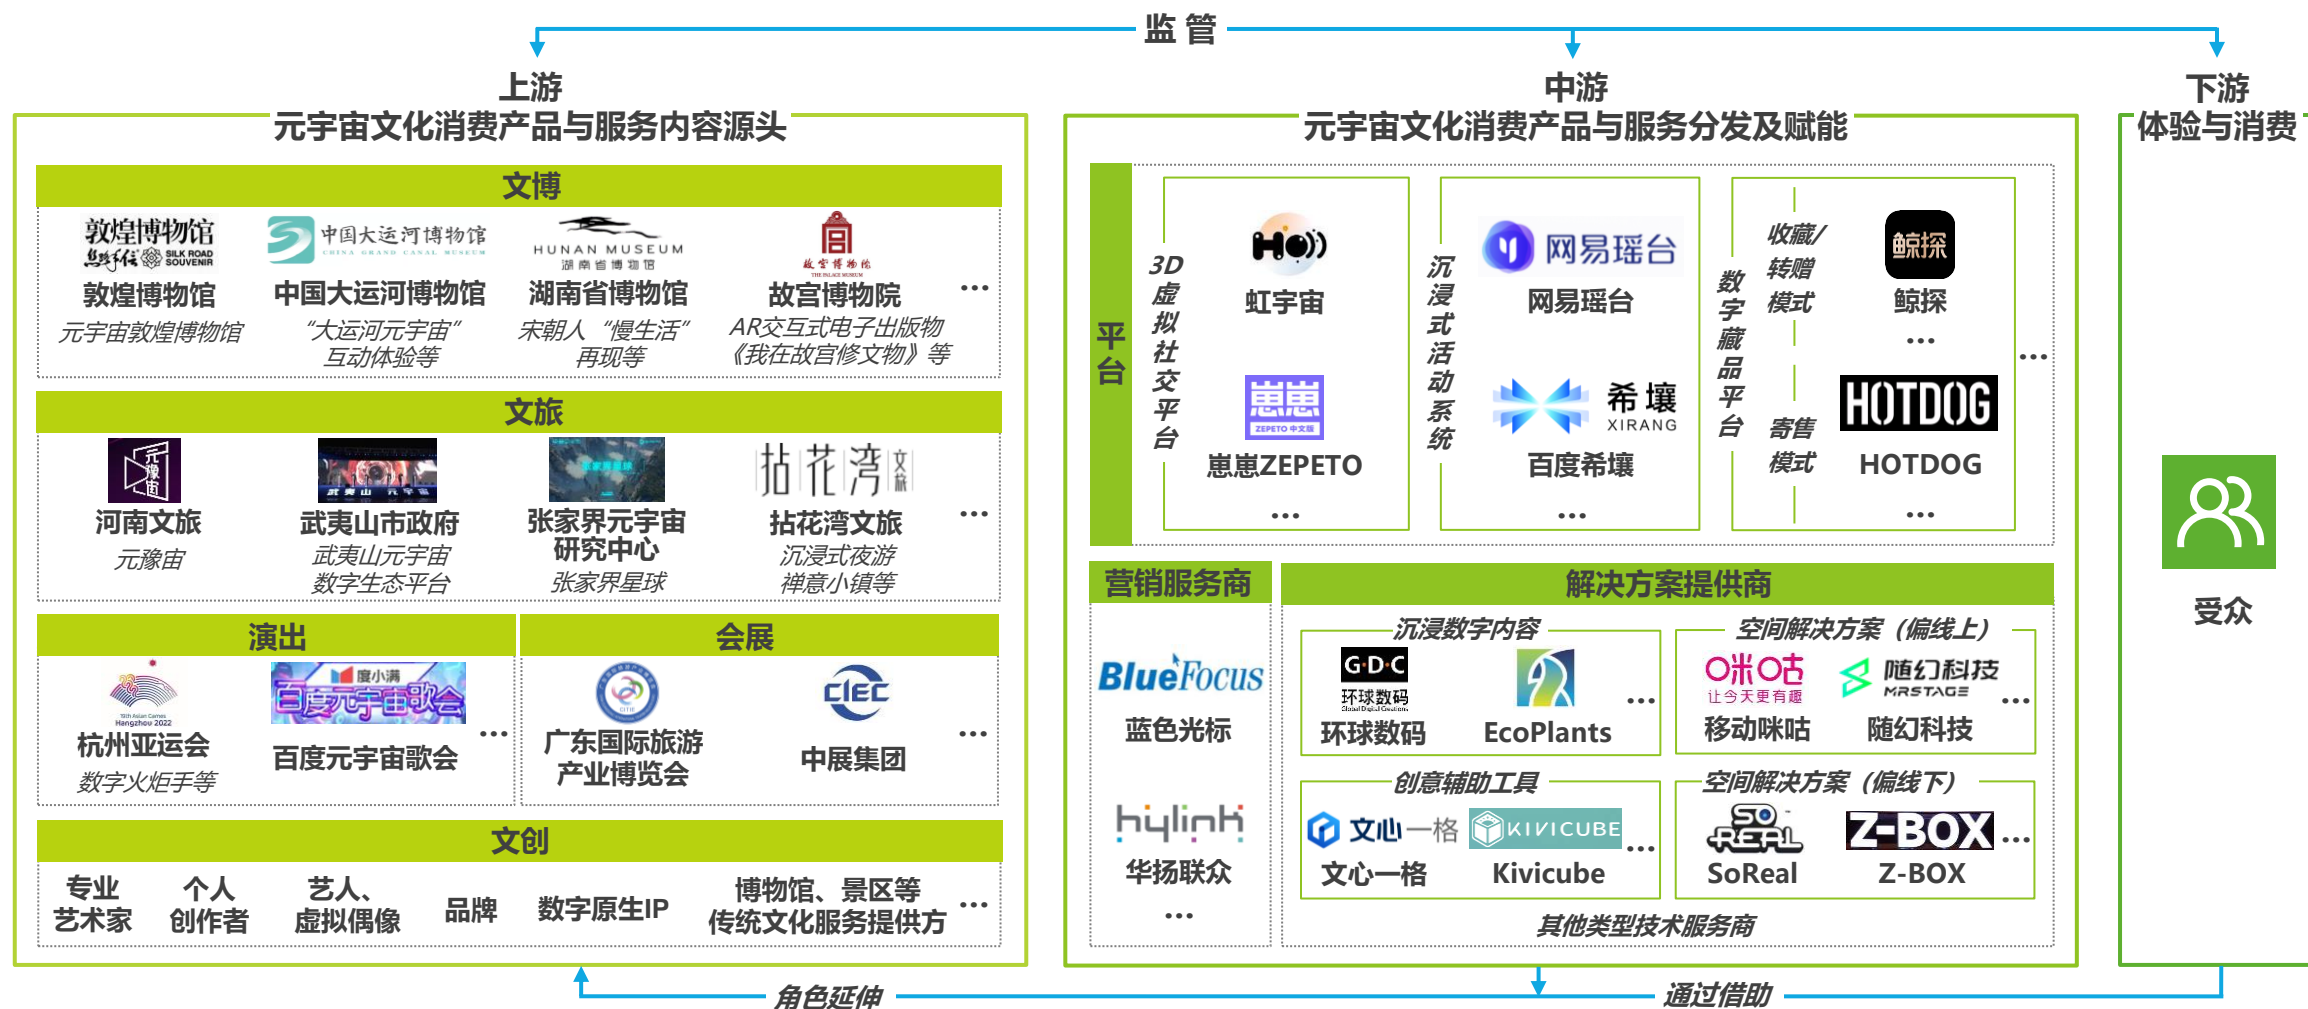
监 管

上游
元宇宙文化消费产品与服务内容源头

文博

敦煌博物馆 敦煌 SILK ROAD SOUVENIR
敦煌博物馆
元宇宙敦煌博物馆

中国大运河博物馆 CHINA GRAND CANAL MUSEUM
中国大运河博物馆
"大运河元宇宙"互动体验等

HUNAN MUSEUM 湖南省博物馆
湖南省博物馆
宋朝人 "慢生活"再现等

故宫博物院 THE PALACE MUSEUM
故宫博物院
AR交互式电子出版物《我在故宫修文物》等

…

文旅

元豫宙
河南文旅
元豫宙

武夷山市政府
武夷山元宇宙数字生态平台

张家界元宇宙研究中心
张家界星球

拈花湾文旅
拈花湾文旅
沉浸式夜游禅意小镇等

…

演出

19th Asian Games Hangzhou 2022
杭州亚运会
数字火炬手等

度小满 百度元宇宙歌会
百度元宇宙歌会

…

会展

CITIE
广东国际旅游产业博览会

CIEC
中展集团

…

文创

专业艺术家
个人创作者
艺人、虚拟偶像
品牌
数字原生IP
博物馆、景区等传统文化服务提供方
…

中游
元宇宙文化消费产品与服务分发及赋能

平台

3D虚拟社交平台
Ho))
虹宇宙
崽崽 ZEPETO 中文版
崽崽ZEPETO
…

沉浸式活动系统
网易瑶台
网易瑶台
希壤 XIRANG
百度希壤
…

数字藏品平台
收藏/转赠模式
鲸探
鲸探
…
寄售模式
HOTDOG
HOTDOG
…

…

营销服务商
BlueFocus
蓝色光标
hylink
华扬联众
…

解决方案提供商

沉浸数字内容
G·D·C 环球数码
环球数码
EcoPlants
…

空间解决方案（偏线上）
咪咕 让今天更有趣
移动咪咕
随幻科技 MRSTAGE
随幻科技
…

创意辅助工具
文心一格
文心一格
KIVICUBE
Kivicube
…

空间解决方案（偏线下）
SoReal
SoReal
Z-BOX
Z-BOX
…

其他类型技术服务商

下游
体验与消费

受众

角色延伸
通过借助